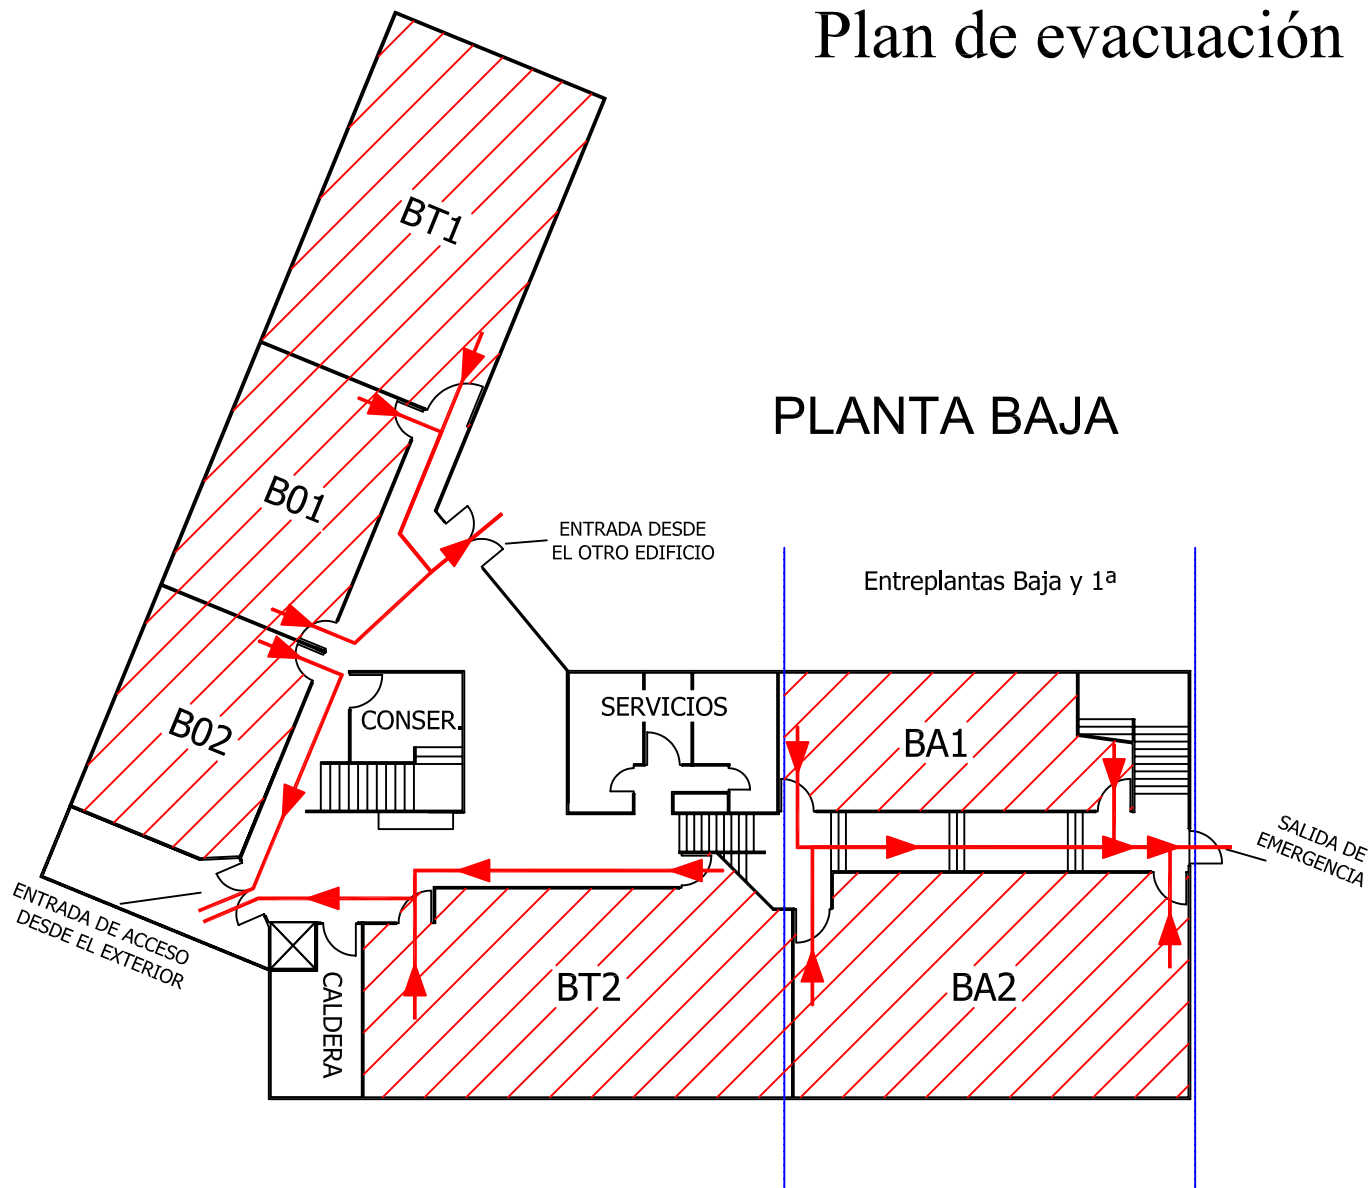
Plan de evacuación

BT1

PLANTA BAJA

B01

ENTRADA DESDE EL OTRO EDIFICIO

Entreplantas Baja y 1ª

B02

CONSER.

SERVICIOS

BA1

SALIDA DE EMERGENCIA

ENTRADA DE ACCESO DESDE EL EXTERIOR

CALDERA

BT2

BA2